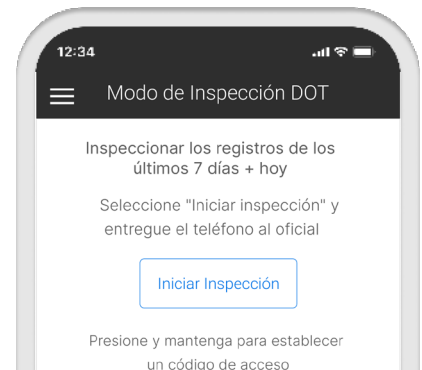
12:34

Modo de Inspección DOT

Inspeccionar los registros de los últimos 7 días + hoy

Seleccione "Iniciar inspección" y entregue el teléfono al oficial

Iniciar Inspección

Presione y mantenga para establecer un código de acceso